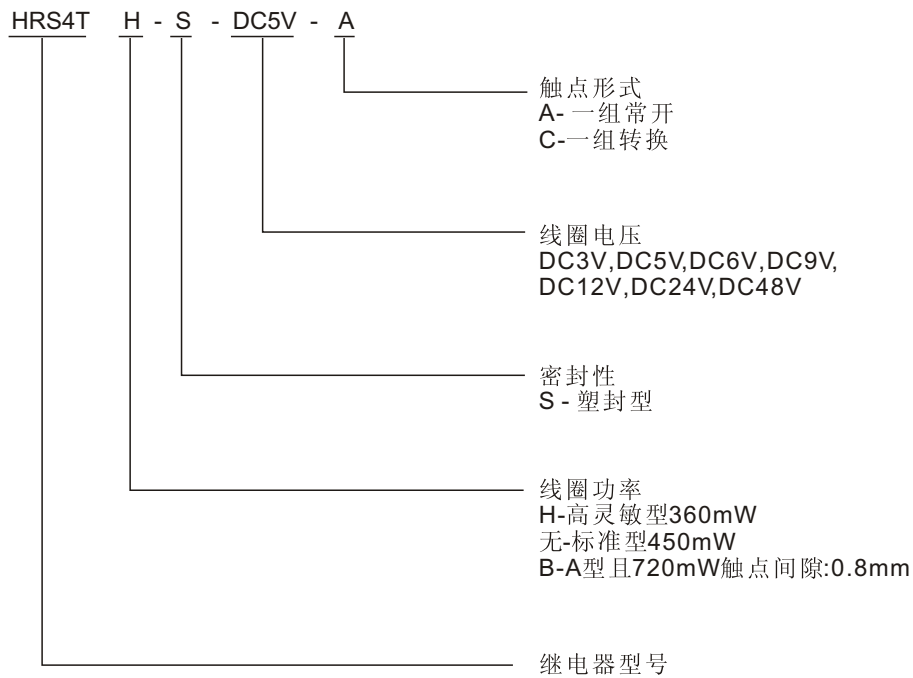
HRS4T H - S - DC5V - A

触点形式
A- 一组常开
C-一组转换

线圈电压
DC3V,DC5V,DC6V,DC9V,
DC12V,DC24V,DC48V

密封性
S - 塑封型

线圈功率
H-高灵敏型360mW
无-标准型450mW
B-A型且720mW触点间隙:0.8mm

继电器型号